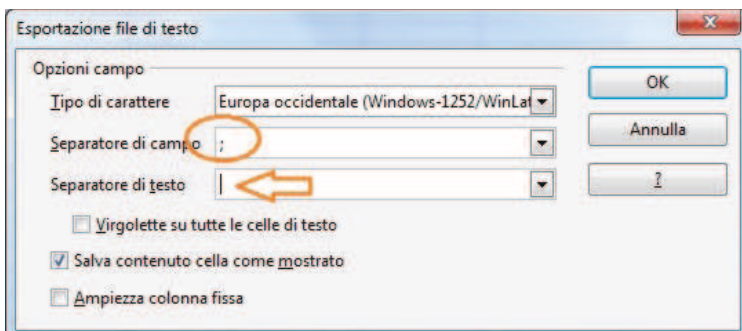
Esportazione file di testo

Opzioni campo

Tipo di carattere Europa occidentale (Windows-1252/WinLat

Separatore di campo ;

Separatore di testo |

Virgolette su tutte le celle di testo

Salva contenuto cella come mostrato

Ampiezza colonna fissa

OK

Annulla

?